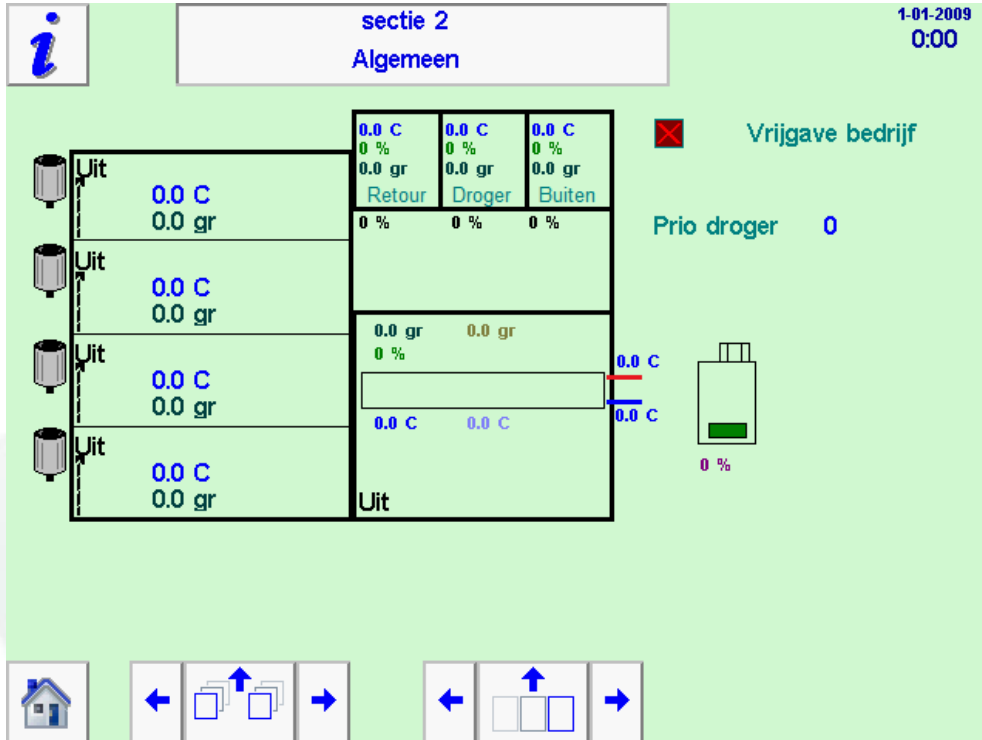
i

sectie 2
Algemeen

1-01-2009
0:00

0.0 C
0 %
0.0 gr
Retour

0.0 C
0 %
0.0 gr
Droger

0.0 C
0 %
0.0 gr
Buiten

Vrijgave bedrijf

Prio droger 0

Uit
0.0 C
0.0 gr

0 % 0 % 0 %

Uit
0.0 C
0.0 gr

Uit
0.0 C
0.0 gr

Uit
0.0 C
0.0 gr

0.0 gr 0.0 gr
0 %

0.0 C
0.0 C

0.0 C 0.0 C

0 %

Uit